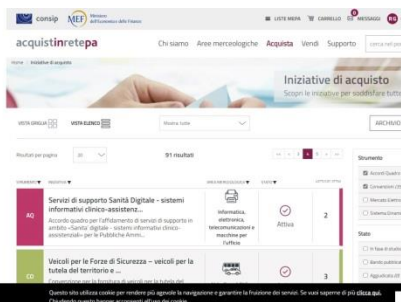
consip MEF Ministero dell'Economia e delle Finanze

LISTE MEPA CARRELLO MESSAGGI

acquistinretepa Chi siamo Aree merceologiche Acquista Vendi Supporto

Home / Iniziative di acquisto

Iniziative di acquisto
Scopri le iniziative per soddisfare tutte

VISTA GRIGLIA VISTA ELENCO Mostra tutte ARCHIVIO

Risultati per pagina 20 91 risultati

STRUMENTO INIZIATIVA AREA MERCEOLOGICA STATO

AQ Servizi di supporto Sanità Digitale - sistemi informativi clinico-assistenz... Accordo quadro per l'affidamento di servizi di supporto in ambito «Sanità digitale - sistemi informativi clinico-assistenziali» per le Pubbliche Ammi... Informatica, elettronica, telecomunicazioni e macchine per l'ufficio Attiva 2

CO Veicoli per le Forze di Sicurezza – veicoli per la tutela del territorio e ... 3

Strumento
Accordi Quadro
Convenzioni
Mercato Elettr
Sistema Dinami

Stato
In fase di attiv
Bando pubblica
Aggiudicata

Questo sito utilizza cookie per rendere più agevole la navigazione e garantire la fruizione dei servizi. Se vuoi saperne di più clicca qui. Chiudendo questo banner acconsenti all'uso dei cookie.